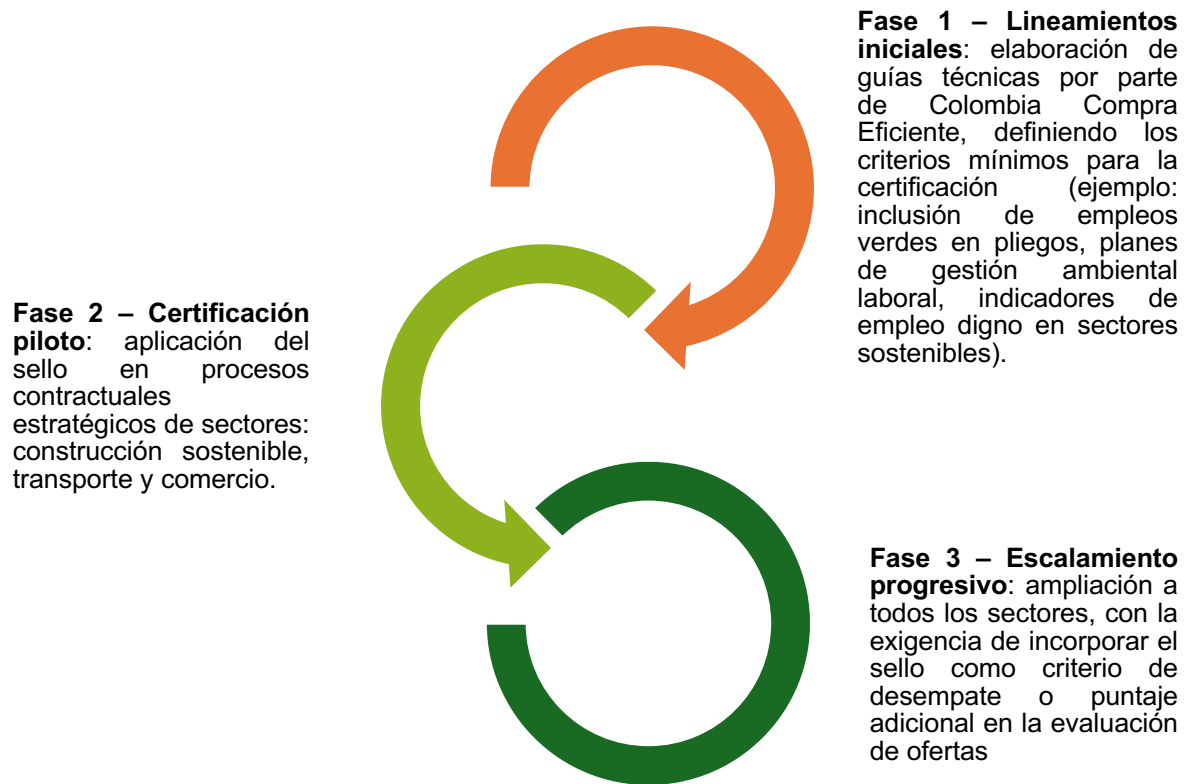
Fase 1 – Lineamientos iniciales: elaboración de guías técnicas por parte de Colombia Compra Eficiente, definiendo los criterios mínimos para la certificación (ejemplo: inclusión de empleos verdes en pliegos, planes de gestión ambiental laboral, indicadores de empleo digno en sectores sostenibles).

Fase 2 – Certificación piloto: aplicación del sello en procesos contractuales estratégicos de sectores: construcción sostenible, transporte y comercio.

Fase 3 – Escalamiento progresivo: ampliación a todos los sectores, con la exigencia de incorporar el sello como criterio de desempate o puntaje adicional en la evaluación de ofertas